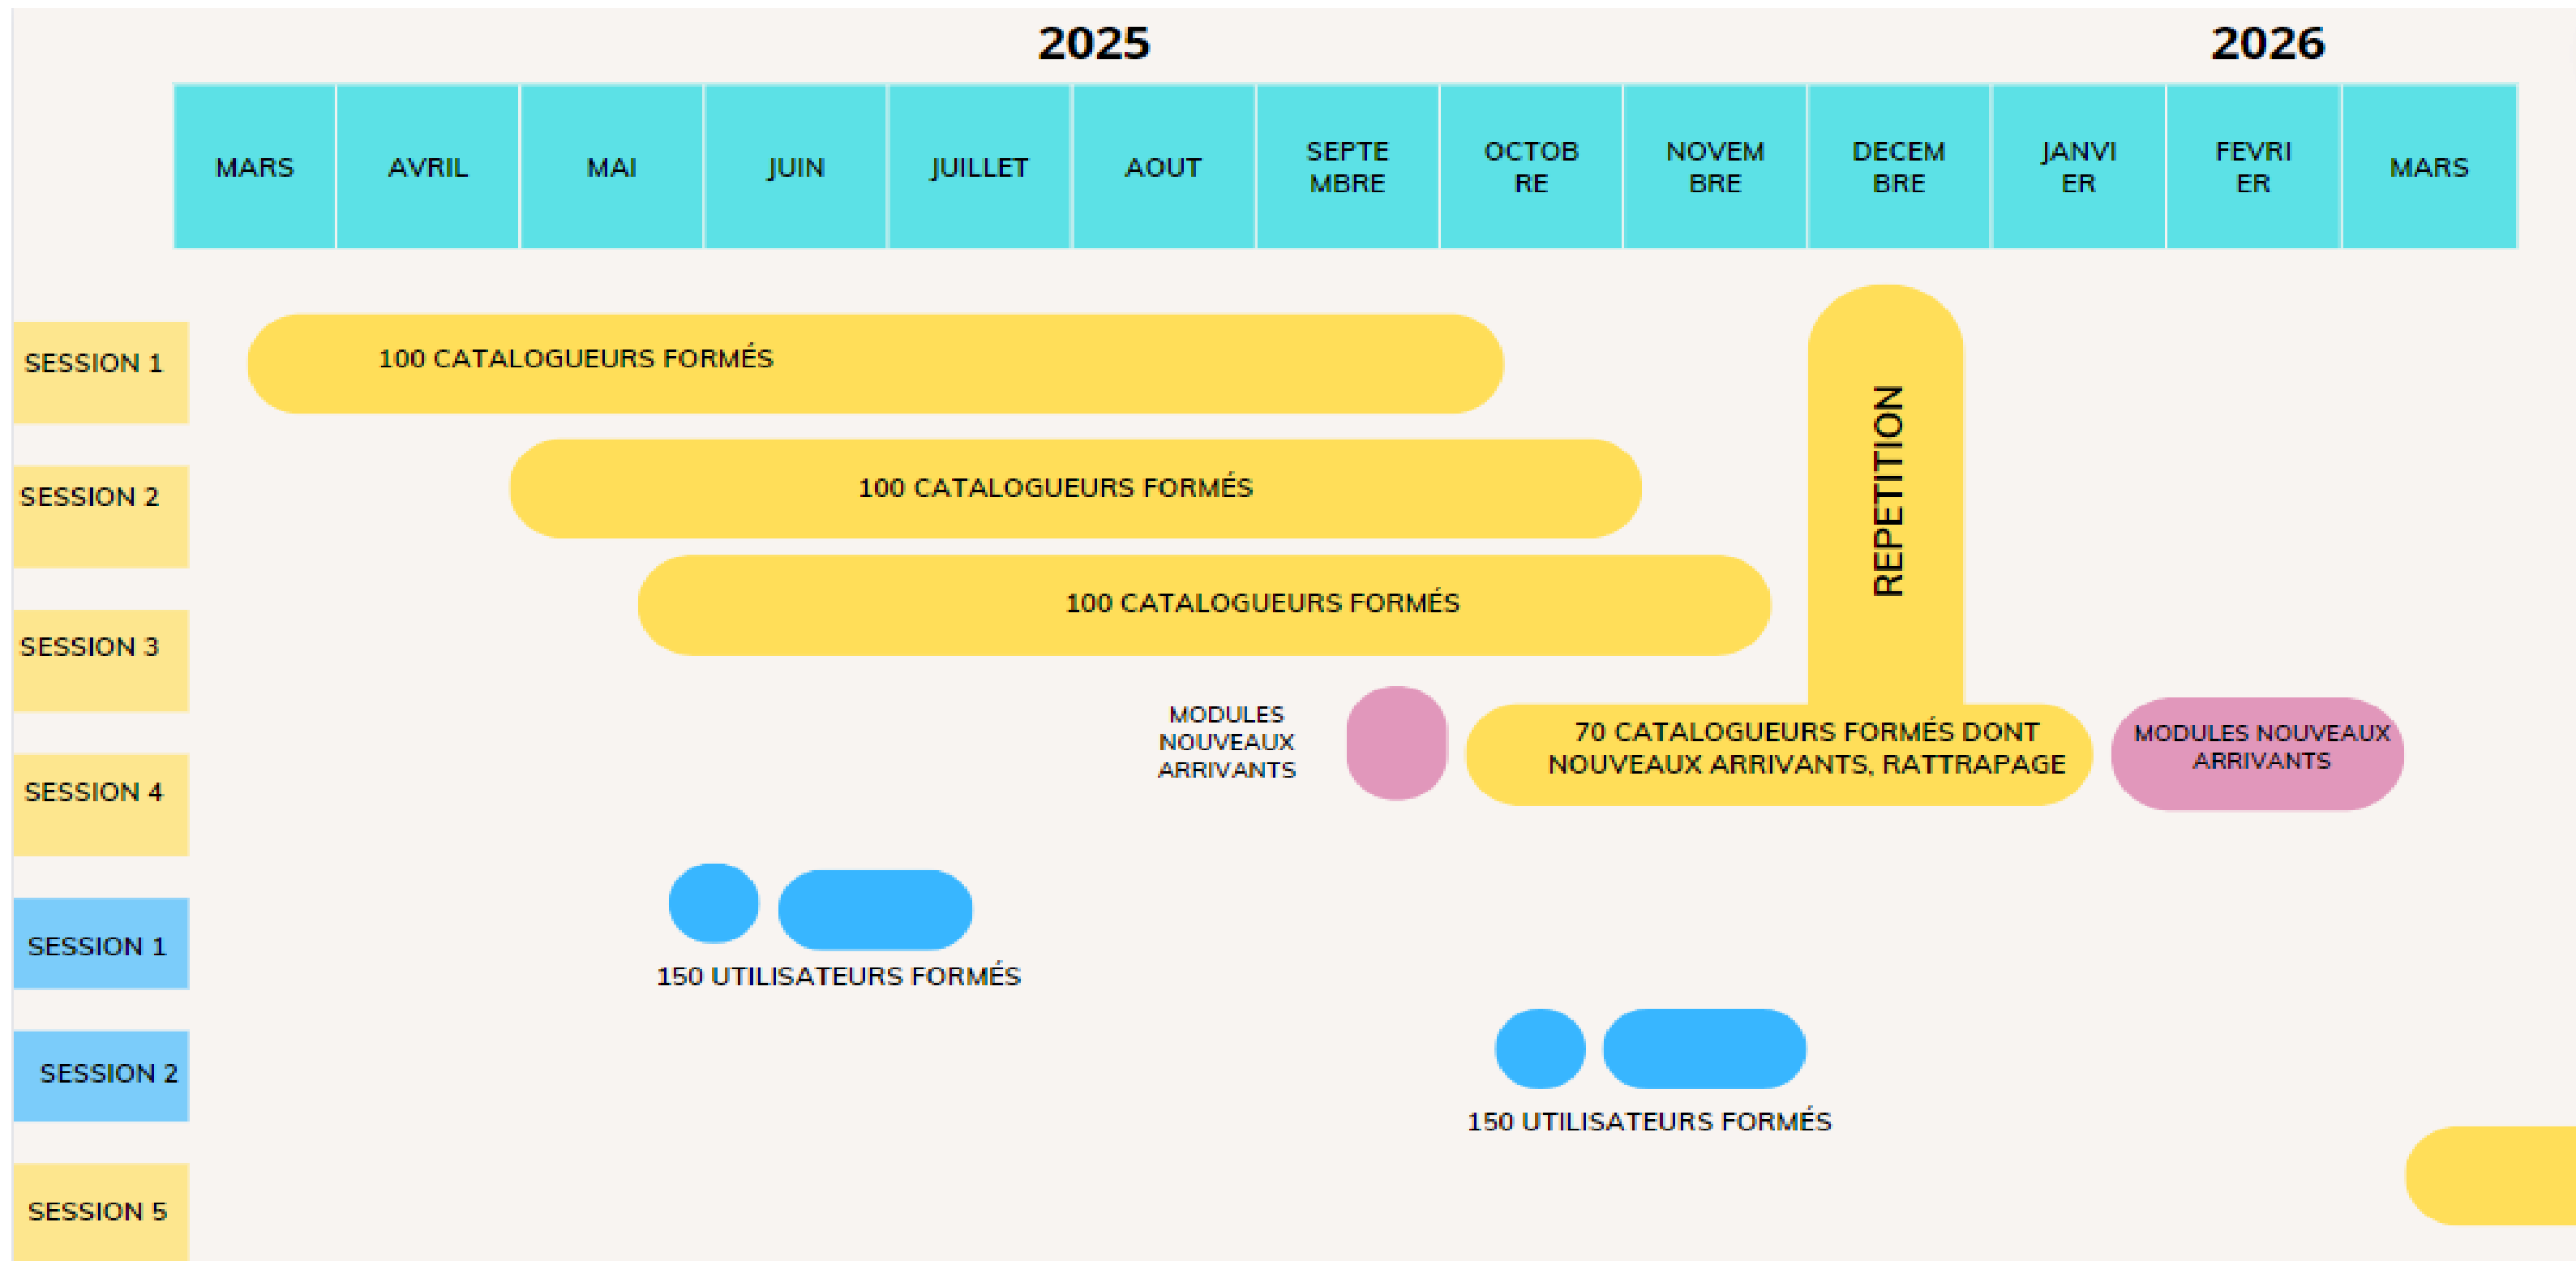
2025

2026

| MARS | AVRIL | MAI | JUIN | JUILLET | AOUT | SEPTE MBRE | OCTOB RE | NOVEM BRE | DECEM BRE | JANVI ER | FEVRI ER | MARS |
|---|---|---|---|---|---|---|---|---|---|---|---|---|

SESSION 1
100 CATALOGUEURS FORMÉS

REPETITION

SESSION 2
100 CATALOGUEURS FORMÉS

SESSION 3
100 CATALOGUEURS FORMÉS

SESSION 4
MODULES NOUVEAUX ARRIVANTS
70 CATALOGUEURS FORMÉS DONT NOUVEAUX ARRIVANTS, RATTRAPAGE
MODULES NOUVEAUX ARRIVANTS

SESSION 1
150 UTILISATEURS FORMÉS

SESSION 2
150 UTILISATEURS FORMÉS

SESSION 5